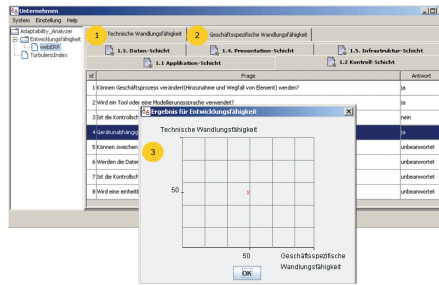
Unternehmen

System Einstellung Help

Adaptability_Analyzer
Entwicklungsfähigkeit
webERP
TurbulenzIndex

1 Technische Wandlungsfähigkeit
2 Geschäftsspezifische Wandlungsfähigkeit

1.3. Daten-Schicht
1.4. Presentation-Schicht
1.5. Infrastruktur-Schicht
1.1 Applikation-Schicht
1.2 Kontroll-Schicht

| id | Frage | Antwort |
|---|---|---|
| 1 | Können Geschäftsprozess verändert (Hinzunahme und Wegfall von Element) werden? | ja |
| 2 | Wird ein Tool oder eine Modellierungssprache verwendet? | ja |
| 3 | Ist die Kontrollsch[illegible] | nein |
| 4 | Geräteunabhängig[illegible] | ja |
| 5 | Können zwischen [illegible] | unbeantwortet |
| 6 | Werden die Dater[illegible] | unbeantwortet |
| 7 | Ist die Kontrollsch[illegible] | unbeantwortet |
| 8 | Wird eine einheitli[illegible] | unbeantwortet |

Ergebnis für Entwicklungsfähigkeit

Technische Wandlungsfähigkeit

3

50

x

50

Geschäftsspezifische Wandlungsfähigkeit

OK